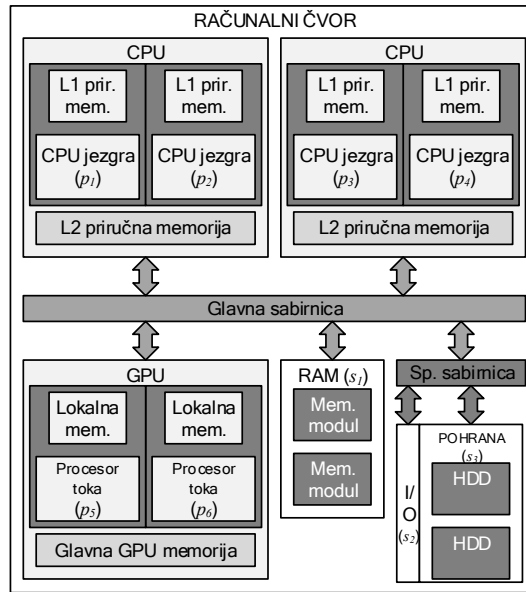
RAČUNALNI ČVOR

CPU

L1 prir. mem.

L1 prir. mem.

CPU jezgra ($p_1$)

CPU jezgra ($p_2$)

L2 priručna memorija

CPU

L1 prir. mem.

L1 prir. mem.

CPU jezgra ($p_3$)

CPU jezgra ($p_4$)

L2 priručna memorija

Glavna sabirnica

GPU

Lokalna mem.

Lokalna mem.

Procesor toka ($p_5$)

Procesor toka ($p_6$)

Glavna GPU memorija

RAM ($s_1$)

Mem. modul

Mem. modul

Sp. sabirnica

I/O ($s_2$)

POHRANA ($s_3$)

HDD

HDD